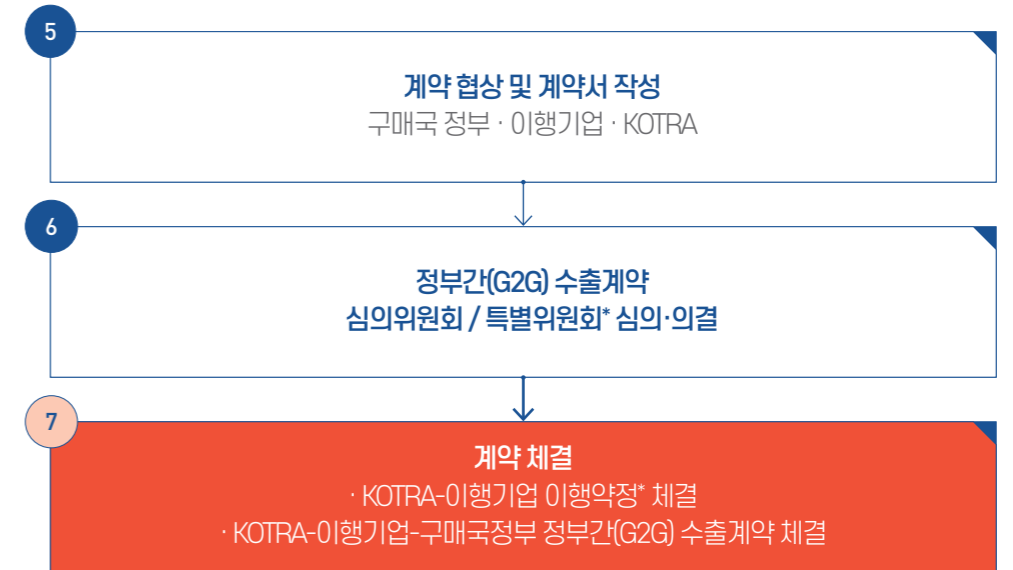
5

계약 협상 및 계약서 작성
구매국 정부 · 이행기업 · KOTRA

6

정부간(G2G) 수출계약
심의위원회 / 특별위원회* 심의·의결

7

계약 체결
· KOTRA-이행기업 이행약정* 체결
· KOTRA-이행기업-구매국정부 정부간(G2G) 수출계약 체결